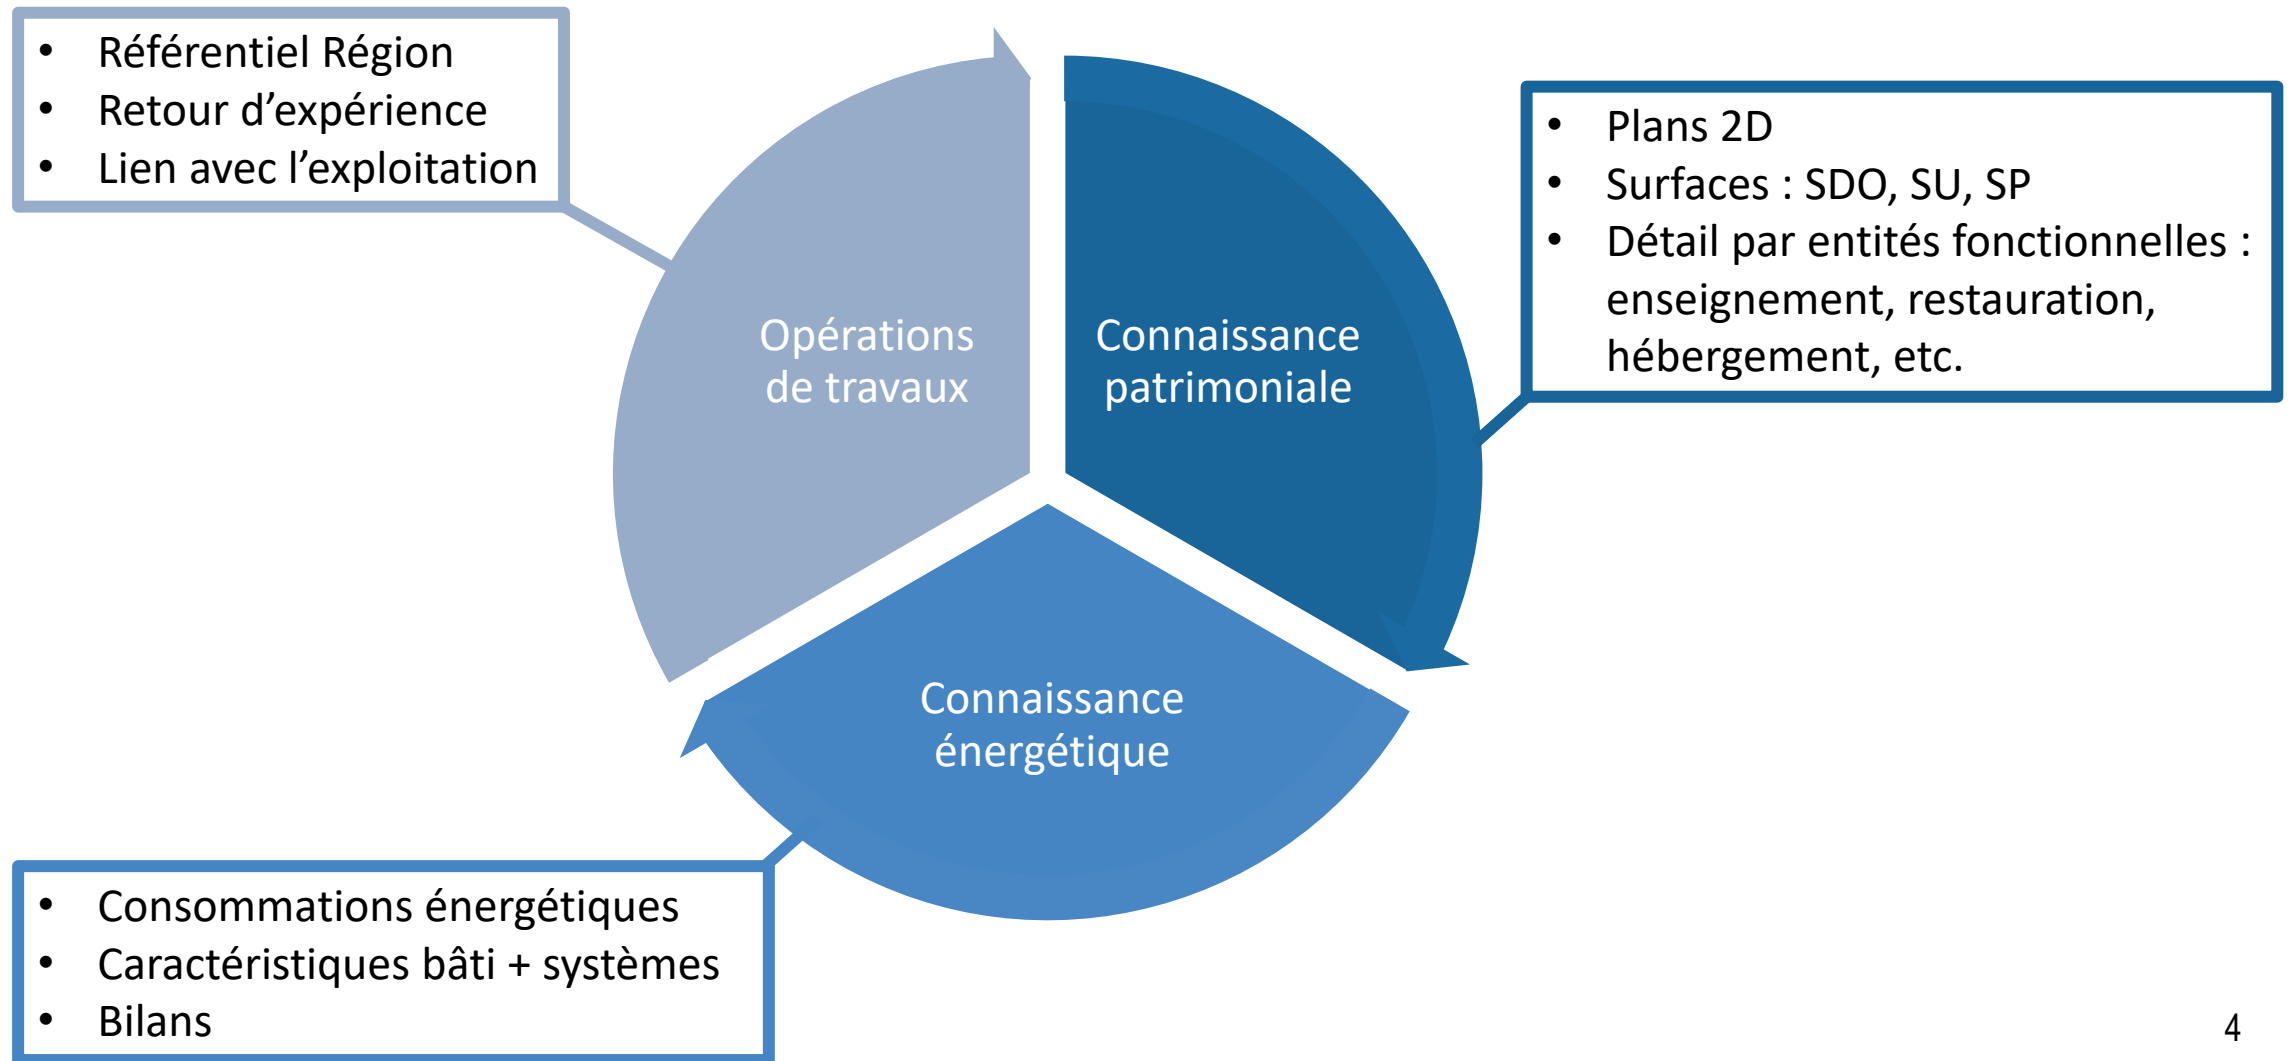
- Référentiel Région
- Retour d’expérience
- Lien avec l’exploitation

Opérations de travaux

Connaissance patrimoniale

- Plans 2D
- Surfaces : SDO, SU, SP
- Détail par entités fonctionnelles : enseignement, restauration, hébergement, etc.

Connaissance énergétique

- Consommations énergétiques
- Caractéristiques bâti + systèmes
- Bilans

4